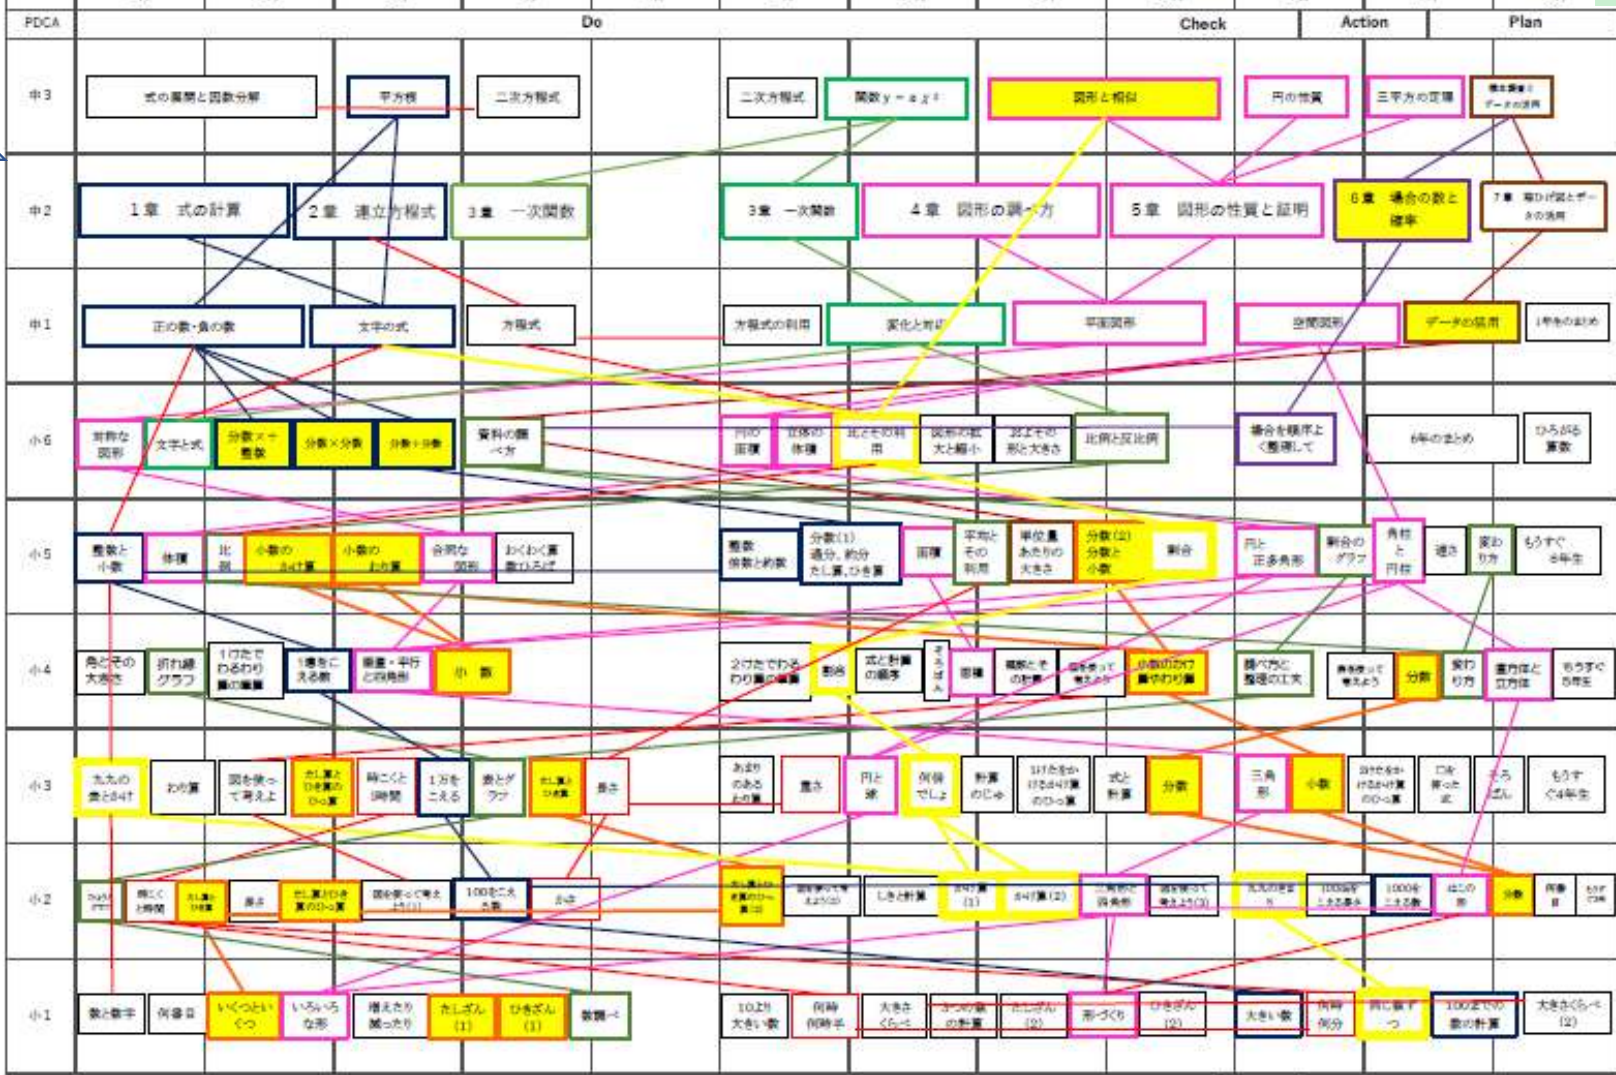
| PDCA | Do | Check | Action | Plan |
|---|---|---|---|---|

中3
式の展開と因数分解
平方根
二次方程式
二次方程式
関数 y = a x²
図形と相似
円の性質
三平方の定理
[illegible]

中2
1章　式の計算
2章　連立方程式
3章　一次関数
3章　一次関数
4章　図形の調べ方
5章　図形の性質と証明
6章　場合の数と確率
7章　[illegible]

中1
正の数・負の数
文字の式
方程式
方程式の利用
変化と対応
平面図形
空間図形
データの活用
1年生のまとめ

小6
対称な図形
文字と式
分数×÷整数
分数×分数
分数÷分数
資料の調べ方
円の面積
立体の体積
比とその利用
図形の拡大と縮小
およその形と大きさ
比例と反比例
場合を順序よく整理して
6年のまとめ
ひろがる算数

小5
整数と小数
体積
比例
小数のかけ算
小数のわり算
合同な図形
わくわく算数ひろば
整数 倍数と約数
分数(1) 通分、約分 たし算、ひき算
面積
平均とその利用
単位量あたりの大きさ
分数(2) 分数と小数
割合
円と正多角形
割合のグラフ
角柱と円柱
速さ
変わり方
もうすぐ6年生

小4
角とその大きさ
折れ線グラフ
1けたでわるわり算の筆算
1億をこえる数
垂直・平行と四角形
小数
2けたでわるわり算の筆算
割合
式と計算の順序
そろばん
面積
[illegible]
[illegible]
小数のかけ算とわり算
調べ方と整理の工夫
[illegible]
分数
変わり方
直方体と立方体
もうすぐ5年生

小3
九九の表とかけ算
わり算
図を使って考えよう
たし算とひき算の筆算
時こくと時間
1万をこえる数
表とグラフ
たし算とひき算
長さ
あまりのあるわり算
重さ
円と球
何倍でしょう
計算のじゅん
3けたをかける計算の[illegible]
式と計算
分数
三角形
小数
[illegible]
□を使った式
そろばん
もうすぐ4年生

小2
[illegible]
時こくと時間
たし算とひき算
長さ
たし算とひき算の筆算
図を使って考えよう(1)
100をこえる数
かさ
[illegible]
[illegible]
しきと計算
かけ算(1)
かけ算(2)
三角形と四角形
図を使って考えよう(3)
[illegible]
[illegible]
1000をこえる数
はこの形
分数
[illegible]
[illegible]

小1
数と数字
何番目
いくつといくつ
いろいろな形
増えたり減ったり
たしざん(1)
ひきざん(1)
数調べ
10より大きい数
何時何時半
大きさくらべ
3つの数の計算
たしざん(2)
形づくり
ひきざん(2)
大きい数
何時何分
同じ数ずつ
100までの数の計算
大きさくらべ(2)